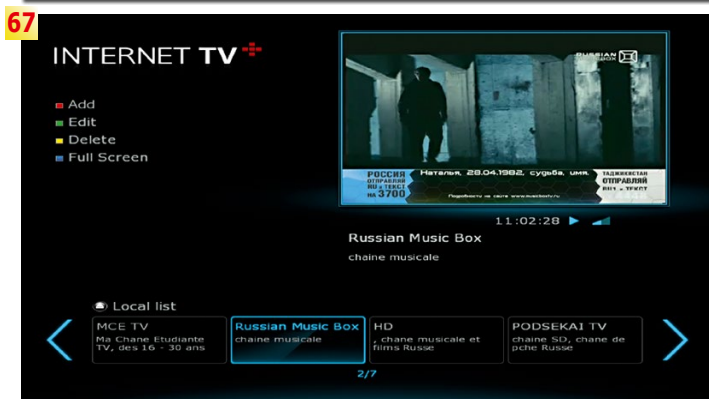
67

INTERNET TV

Add
Edit
Delete
Full Screen

RUSSIAN MUSIC BOX

РОССИЯ ОТПРАВЛЯЙ RU в ТЕКСТ НА 3700
Наталья, 28.04.1982, судьба, имя.
ТАДЖИКИСТАН ОТПРАВЛЯЙ RU в ТЕКСТ

11:02:28

Russian Music Box
chaine musicale

Local list

MCE TV
Ma Chane Etudiante TV, des 16 - 30 ans

Russian Music Box
chaine musicale

HD
, chane musicale et films Russe

PODSEKAI TV
chaine SD, chane de pche Russe

2/7